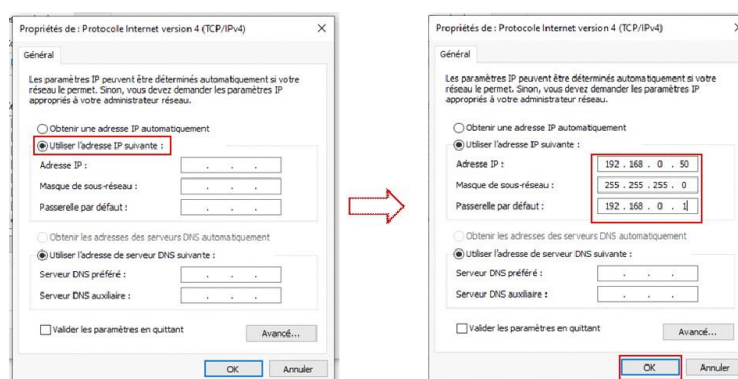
Propriétés de : Protocole Internet version 4 (TCP/IPv4)

×

Général

Les paramètres IP peuvent être déterminés automatiquement si votre réseau le permet. Sinon, vous devez demander les paramètres IP appropriés à votre administrateur réseau.

Obtenir une adresse IP automatiquement

Utiliser l'adresse IP suivante :

Adresse IP :

Masque de sous-réseau :

Passerelle par défaut :

Obtenir les adresses des serveurs DNS automatiquement

Utiliser l'adresse de serveur DNS suivante :

Serveur DNS préféré :

Serveur DNS auxiliaire :

Valider les paramètres en quittant

Avancé...

OK

Annuler

Propriétés de : Protocole Internet version 4 (TCP/IPv4)

Général

Les paramètres IP peuvent être déterminés automatiquement si votre réseau le permet. Sinon, vous devez demander les paramètres IP appropriés à votre administrateur réseau.

Obtenir une adresse IP automatiquement

Utiliser l'adresse IP suivante :

Adresse IP : 192 . 168 . 0 . 50

Masque de sous-réseau : 255 . 255 . 255 . 0

Passerelle par défaut : 192 . 168 . 0 . 1

Obtenir les adresses des serveurs DNS automatiquement

Utiliser l'adresse de serveur DNS suivante :

Serveur DNS préféré :

Serveur DNS auxiliaire :

Valider les paramètres en quittant

Avancé...

OK

Annuler